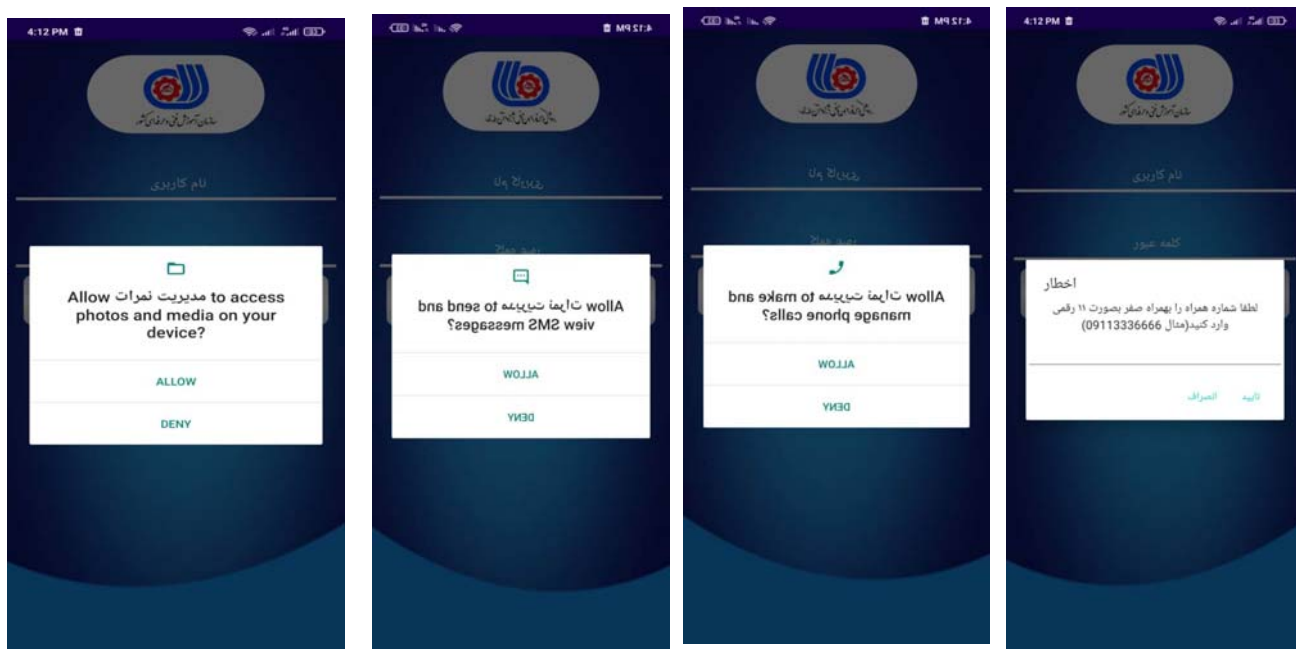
4:12 PM

سازمان آموزش فنی و حرفه ای کشور

نام کاربری

Allow مدیریت نمرات to access photos and media on your device?

ALLOW

DENY

4:12 PM

سازمان آموزش فنی و حرفه ای کشور

نام کاربری

کلمه عبور

Allow مدیریت نمرات to send and view SMS messages?

ALLOW

DENY

4:12 PM

سازمان آموزش فنی و حرفه ای کشور

نام کاربری

کلمه عبور

Allow مدیریت نمرات to make and manage phone calls?

ALLOW

DENY

4:12 PM

سازمان آموزش فنی و حرفه ای کشور

نام کاربری

کلمه عبور

اخطار

لطفا شماره همراه را بهمراه صفر بصورت ۱۱ رقمی وارد کنید(مثال 09113336666)

انصراف

تایید